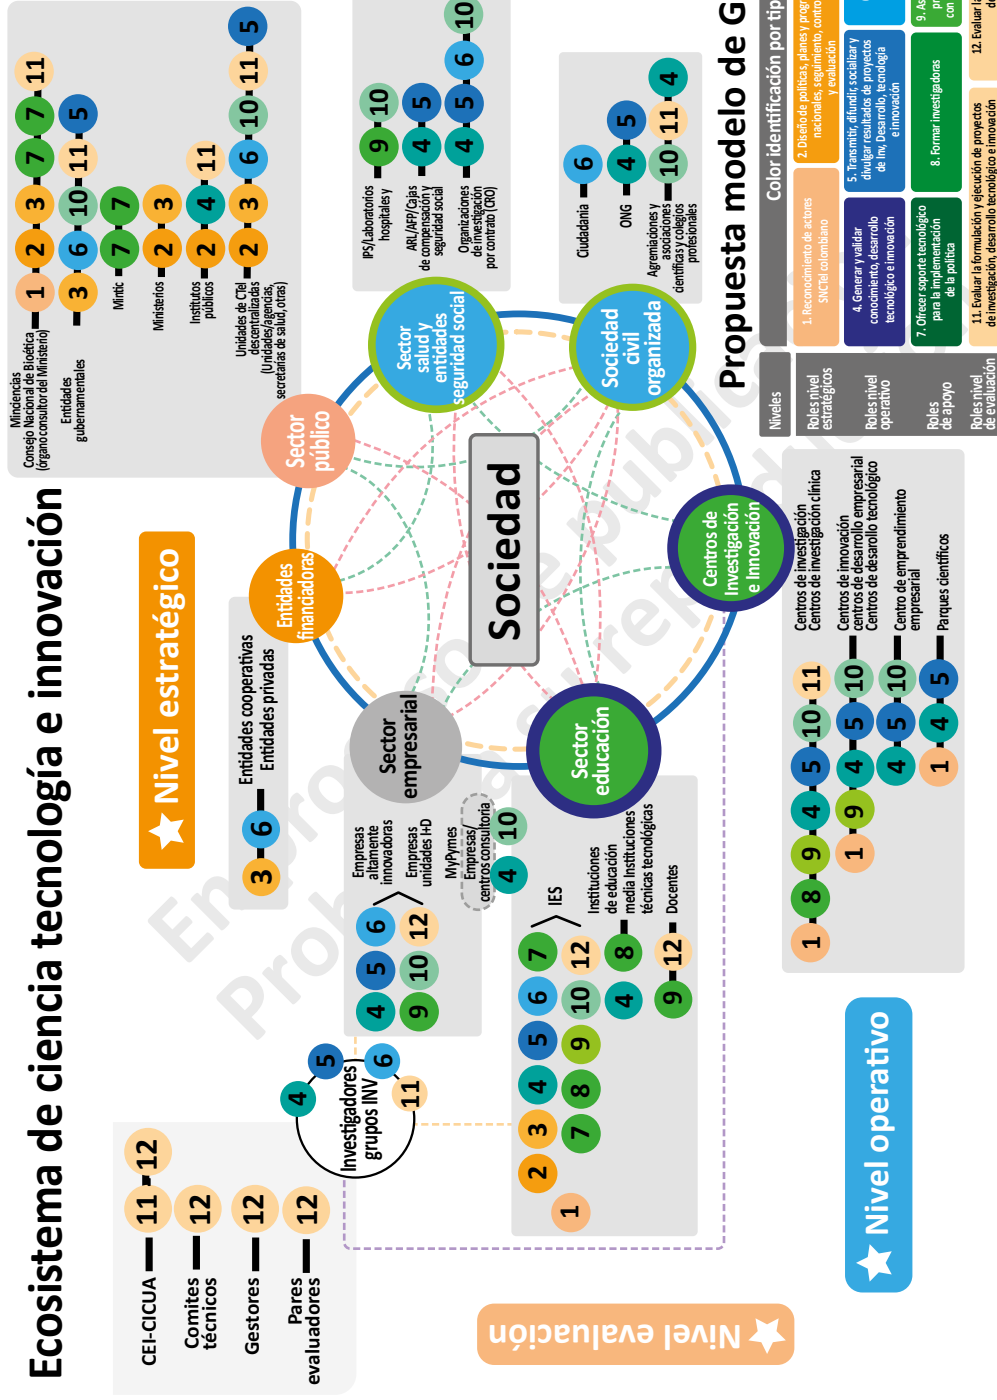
Ecosistema de ciencia tecnología e innovación

Nivel estratégico

Nivel operativo

Nivel evaluación

Sociedad

Propuesta modelo de G

Color identificación por tip

Minciencias Consejo Nacional de Bioética (órgano consultor del Ministerio)
1 2 3 7 7 11

Entidades gubernamentales
3 6 10 11 5

Mintic
7 7

Ministerios
2 3

Institutos públicos
2 4 11

Unidades de CTeI descentralizadas (Unidades/agencias, secretarías de salud, otras)
2 3 6 10 11 5

IPS/Laboratorios hospitales y
9 10

ARL/AFP/Cajas de compensación y seguridad social
4 5

Organizaciones de investigación por contrato (CRO)
4 5 6 10

Ciudadanía
6

ONG
4 5

Agremiaciones y asociaciones científicas y colegios profesionales
10 11 4

Sector público

Sector salud y entidades seguridad social

Sociedad civil organizada

Entidades financiadoras

Entidades cooperativas
Entidades privadas
3 6

Centros de Investigación e Innovación

Sector empresarial

Sector educación

Empresas altamente innovadoras
Empresas unidades I+D
MyPymes
Empresas/ centros consultoría
6 12
5 10
4 9
4 10

IES
Instituciones de educación media Instituciones técnicas tecnológicas
Docentes
7 12
6 10
5 9
4 8
3 7
2
1
8
4
9 12

Investigadores grupos INV
4 5 6 11

CEI-CICUA
11 12
Comites técnicos
12
Gestores
12
Pares evaluadores
12

Centros de investigación
Centros de investigación clínica
1 8 9 4 5 10 11
Centros de innovación
centros de desarrollo empresarial
Centros de desarrollo tecnológico
1 9 4 5 10
Centro de emprendimiento empresarial
4 5 10
Parques científicos
1 4 5

Niveles
Roles nivel estratégicos
Roles nivel operativo
Roles de apoyo
Roles nivel de evaluación

1. Reconocimiento de actores SNCTeI colombiano
2. Diseño de políticas, planes y prog nacionales, seguimiento, contro y evaluación
4. Generar y validar conocimiento, desarrollo tecnológico e innovación
5. Transmitir, difundir, socializar y divulgar resultados de proyectos de inv, Desarrollo, tecnología e innovación
7. Ofrecer soporte tecnológico para la implementación de la política
8. Formar investigadoras
9. As pr con
11. Evaluar la formulación y ejecución de proyectos de investigación, desarrollo tecnológico e innovación
12. Evaluar la de